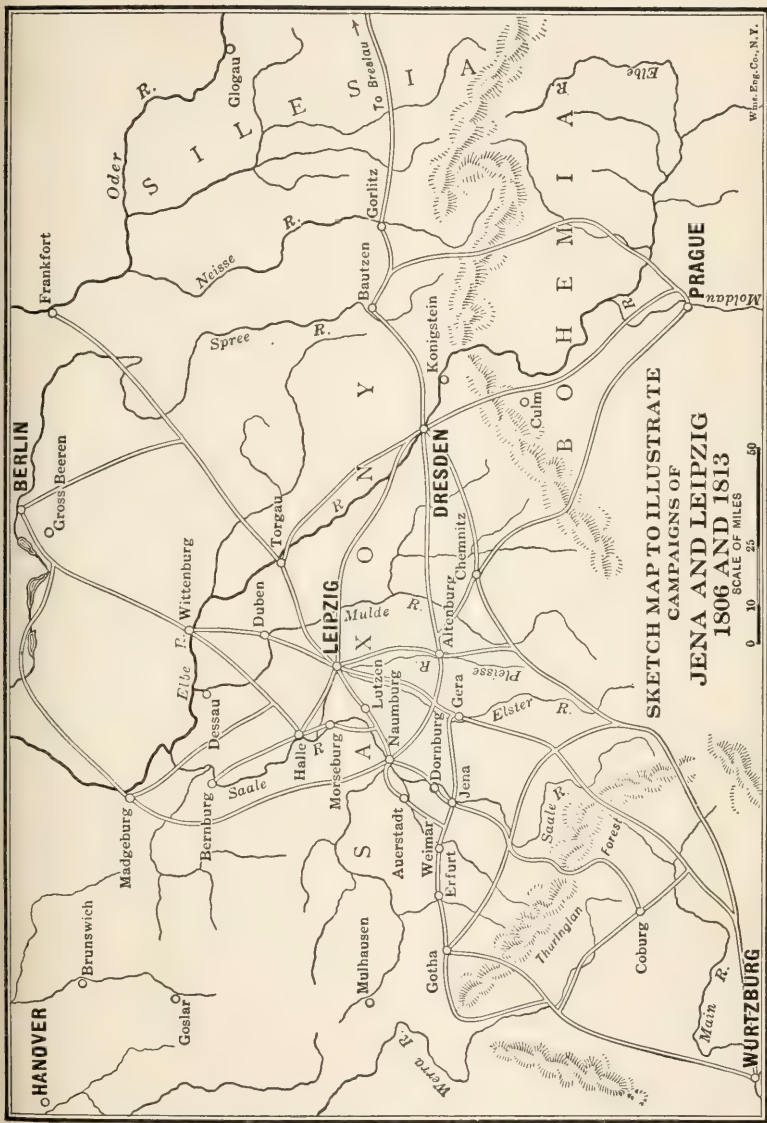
SKETCH MAP TO ILLUSTRATE
CAMPAIGNS OF
JENA AND LEIPZIG
1806 AND 1813

0 10 25 50
SCALE OF MILES

HANOVER
Brunswich
Goslar
Magdeburg
Bernburg
Dessau
Halle
Merseburg
Naumburg
Lutzen
LEIPZIG
Wittenburg
Duben
Torgau
BERLIN
Gross Beeren
Frankfort
Spree R.
Neisse R.
Oder R.
Glogau
S I L E S I A
To Breslau
Gorlitz
Bautzen
Konigstein
DRESDEN
PRAGUE
Moldau R.
Elbe R.
B O H E M I A
Culm
Chemnitz
Altenburg
Mulde R.
S A X O N Y
Pleisse R.
Gera
Elster R.
Dornburg
Jena
Auerstadt
Weimar
Erfurt
Gotha
Mulhausen
Werra R.
Saale R.
Elbe R.
Thuringian Forest
Coburg
Main R.
WURTZBURG

Wine.Eng.Co.,N.Y.